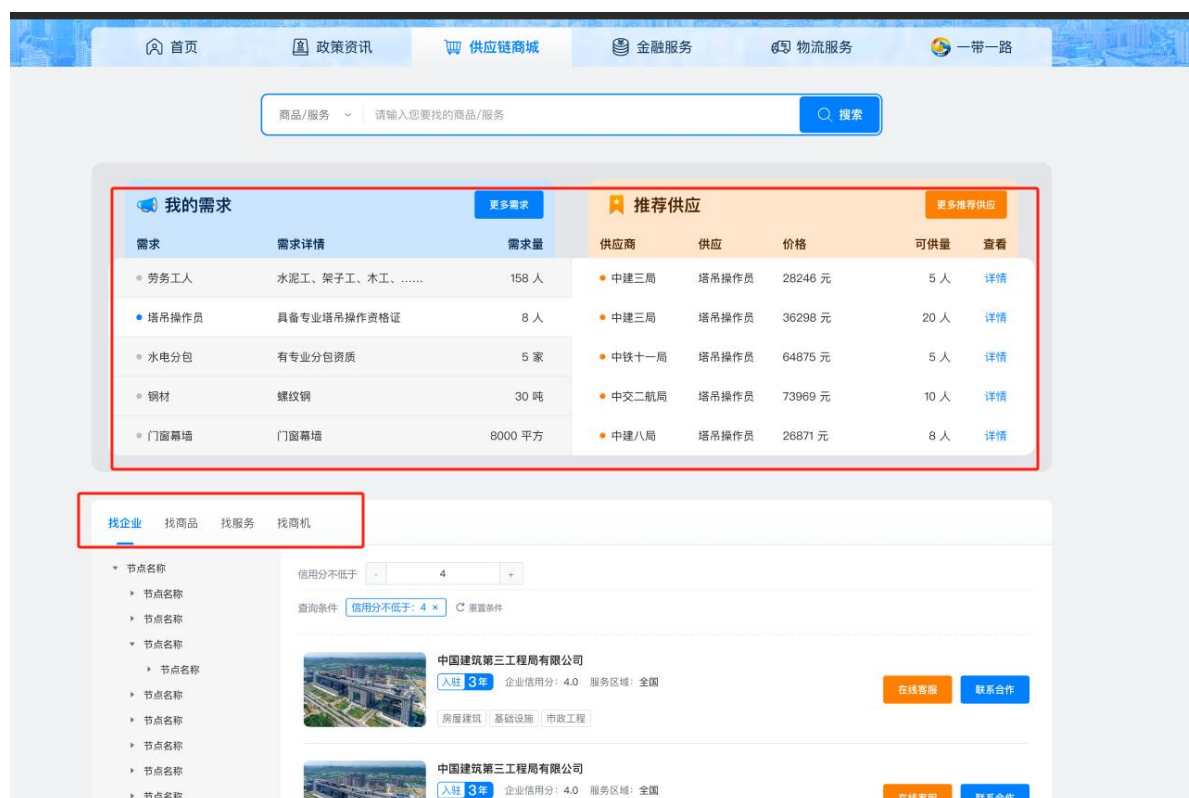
首页　政策资讯　供应链商城　金融服务　物流服务　一带一路

商品/服务　请输入您要找的商品/服务　搜索

我的需求　更多需求

| 需求 | 需求详情 | 需求量 |
|---|---|---|
| 劳务工人 | 水泥工、架子工、木工、…… | 158 人 |
| 塔吊操作员 | 具备专业塔吊操作资格证 | 8 人 |
| 水电分包 | 有专业分包资质 | 5 家 |
| 钢材 | 螺纹钢 | 30 吨 |
| 门窗幕墙 | 门窗幕墙 | 8000 平方 |

推荐供应　更多推荐供应

| 供应商 | 供应 | 价格 | 可供量 | 查看 |
|---|---|---|---|---|
| 中建三局 | 塔吊操作员 | 28246 元 | 5 人 | 详情 |
| 中建三局 | 塔吊操作员 | 36298 元 | 20 人 | 详情 |
| 中铁十一局 | 塔吊操作员 | 64875 元 | 5 人 | 详情 |
| 中交二航局 | 塔吊操作员 | 73969 元 | 10 人 | 详情 |
| 中建八局 | 塔吊操作员 | 26871 元 | 8 人 | 详情 |

找企业　找商品　找服务　找商机

节点名称
节点名称
节点名称
节点名称
节点名称
节点名称
节点名称
节点名称
节点名称
节点名称

信用分不低于 - 4 +

查询条件 信用分不低于：4 × 重置条件

中国建筑第三工程局有限公司
入驻 3年 企业信用分：4.0 服务区域：全国
房屋建筑 基础设施 市政工程
在线客服 联系合作

中国建筑第三工程局有限公司
入驻 3年 企业信用分：4.0 服务区域：全国
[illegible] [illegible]